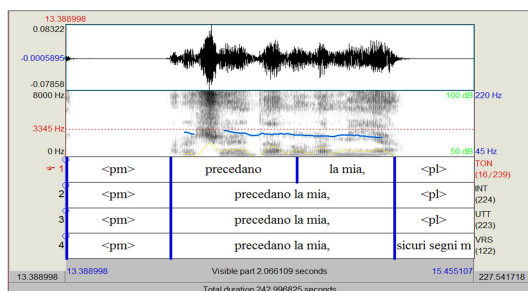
13.388998
0.08322
-0.0005895
-0.07858
8000 Hz
100 dB
220 Hz
3345 Hz
0 Hz
50 dB
45 Hz

| | | | | | |
|---|---|---|---|---|---|
| 1 | <pm> | precedano | la mia, | <pl> | TON (16/239) |
| 2 | <pm> | precedano la mia, | | <pl> | INT (224) |
| 3 | <pm> | precedano la mia, | | <pl> | UTT (223) |
| 4 | <pm> | precedano la mia, | | sicuri segni m | VRS (122) |

13.388998
13.388998
Visible part 2.066109 seconds
15.455107
227.541718
Total duration 242.996825 seconds